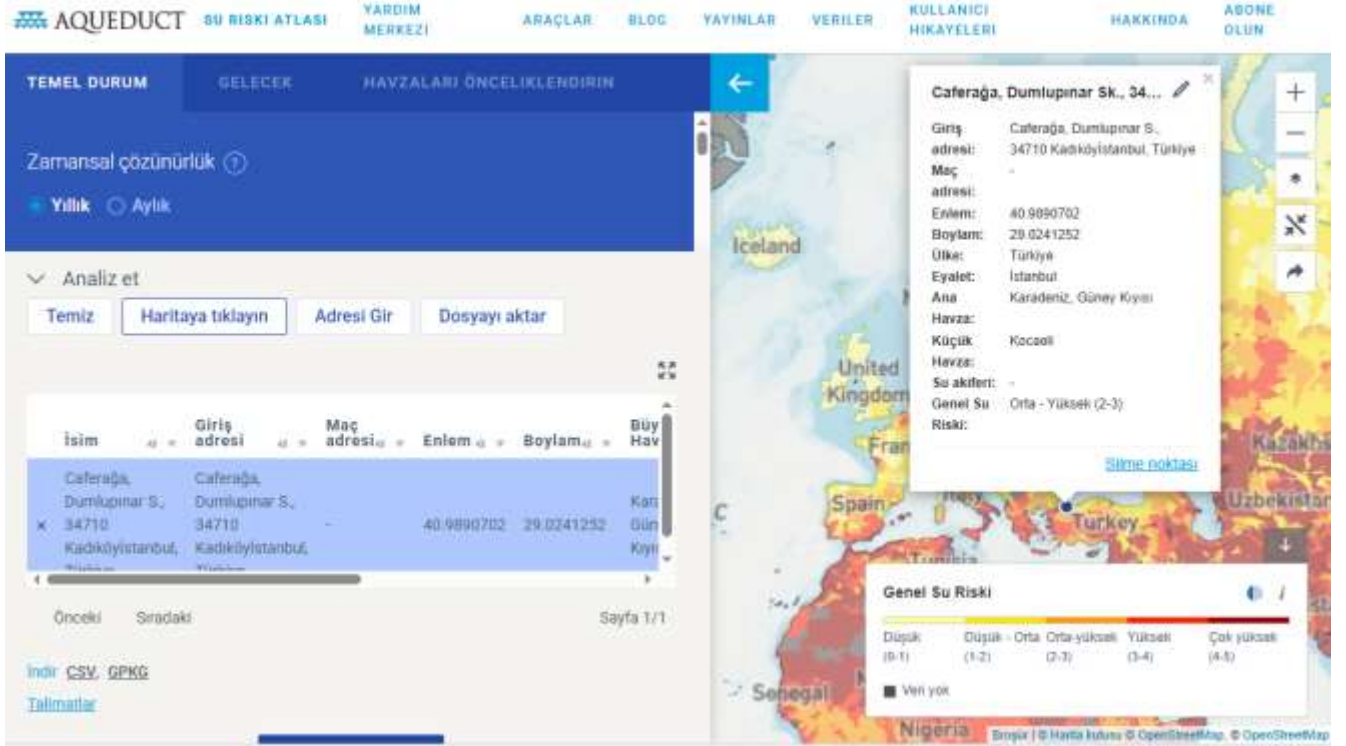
AQUEDUCT SU RISKI ATLASI YARDIM MERKEZI ARAÇLAR BLOG YAYINLAR VERILER KULLANICI HIKAYELERI HAKKINDA ABONE OLUN

TEMEL DURUM GELECEK HAVZALARI ÖNCELIKLENDIRIN

Zamansal çözünürlük ?

Yıllık Aylık

Analiz et

Temiz Haritaya tıklayın Adresi Gir Dosyayı aktar

| | İsim | Giriş adresi | Maç adresi | Enlem | Boylam | Büy Hav |
|---|---|---|---|---|---|---|
| × | Caferağa, Dumlupınar S., 34710 Kadıköy/İstanbul, Türkiye | Caferağa, Dumlupınar S., 34710 Kadıköy/İstanbul, Türkiye | - | 40.9890702 | 29.0241252 | Kara Gün Kıyı |

Önceki Sıradaki Sayfa 1/1

İndir CSV, GPKG

Talimatlar

Caferağa, Dumlupınar Sk., 34...

Giriş adresi: Caferağa, Dumlupınar S., 34710 Kadıköy/İstanbul, Türkiye
Maç adresi: -
Enlem: 40.9890702
Boylam: 29.0241252
Ülke: Türkiye
Eyalet: İstanbul
Ana Havza: Karadeniz, Güney Kıyısı
Küçük Havza: Kocaeli
Su akiferi: -
Genel Su Riski: Orta - Yüksek (2-3)

Silme noktası

Iceland United Kingdom France Spain Italy Tunisia Turkey Kazakhstan Uzbekistan Senegal Nigeria

Genel Su Riski

Düşük (0-1) Düşük - Orta (1-2) Orta-yüksek (2-3) Yüksek (3-4) Çok yüksek (4-5)

Veri yok

Esri | © Harita katkısı © OpenStreetMap, © OpenStreetMap